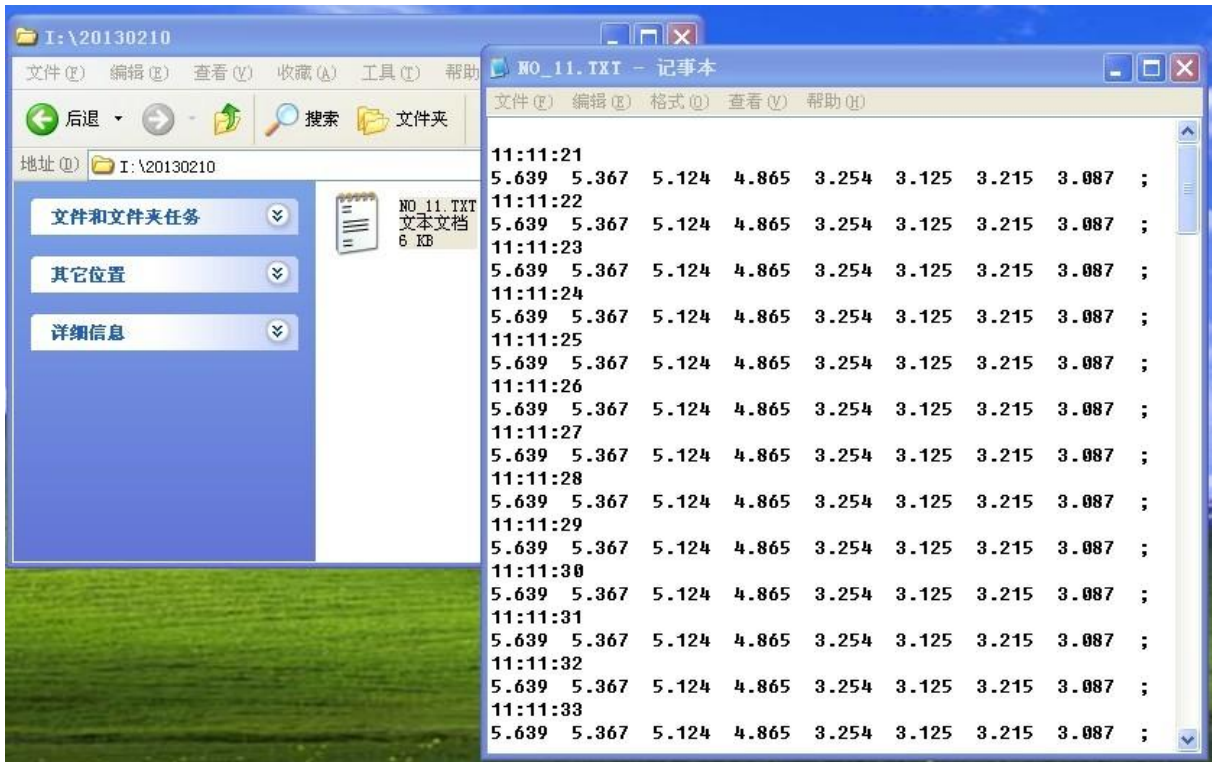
I:\20130210

文件(F) 编辑(E) 查看(V) 收藏(A) 工具(T) 帮助

后退 搜索 文件夹

地址(D) I:\20130210

文件和文件夹任务

其它位置

详细信息

NO_11.TXT
文本文档
6 KB

NO_11.TXT - 记事本

文件(F) 编辑(E) 格式(O) 查看(V) 帮助(H)

11:11:21
5.639 5.367 5.124 4.865 3.254 3.125 3.215 3.087 ;
11:11:22
5.639 5.367 5.124 4.865 3.254 3.125 3.215 3.087 ;
11:11:23
5.639 5.367 5.124 4.865 3.254 3.125 3.215 3.087 ;
11:11:24
5.639 5.367 5.124 4.865 3.254 3.125 3.215 3.087 ;
11:11:25
5.639 5.367 5.124 4.865 3.254 3.125 3.215 3.087 ;
11:11:26
5.639 5.367 5.124 4.865 3.254 3.125 3.215 3.087 ;
11:11:27
5.639 5.367 5.124 4.865 3.254 3.125 3.215 3.087 ;
11:11:28
5.639 5.367 5.124 4.865 3.254 3.125 3.215 3.087 ;
11:11:29
5.639 5.367 5.124 4.865 3.254 3.125 3.215 3.087 ;
11:11:30
5.639 5.367 5.124 4.865 3.254 3.125 3.215 3.087 ;
11:11:31
5.639 5.367 5.124 4.865 3.254 3.125 3.215 3.087 ;
11:11:32
5.639 5.367 5.124 4.865 3.254 3.125 3.215 3.087 ;
11:11:33
5.639 5.367 5.124 4.865 3.254 3.125 3.215 3.087 ;